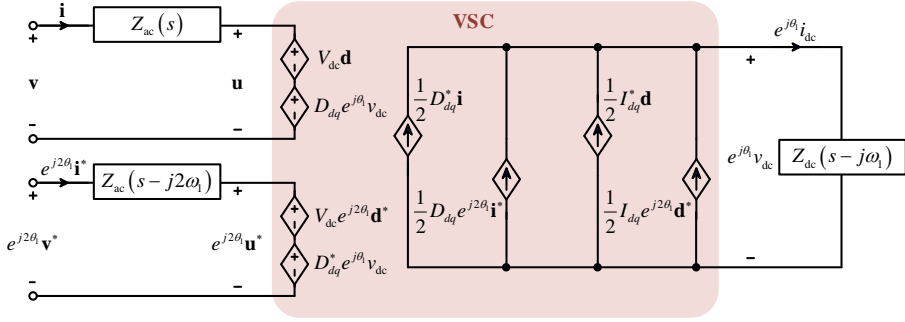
$\mathbf{i}$

$Z_{ac}(s)$

+

+

$\mathbf{v}$

$\mathbf{u}$

–

–

$V_{dc}\mathbf{d}$

$D_{dq}e^{j\theta_1}v_{dc}$

VSC

$\frac{1}{2}D_{dq}^{*}\mathbf{i}$

$\frac{1}{2}I_{dq}^{*}\mathbf{d}$

$e^{j\theta_1}i_{dc}$

+

$e^{j\theta_1}v_{dc}$

$Z_{dc}(s-j\omega_1)$

$e^{j2\theta_1}\mathbf{i}^{*}$

$Z_{ac}(s-j2\omega_1)$

+

+

$e^{j2\theta_1}\mathbf{v}^{*}$

$e^{j2\theta_1}\mathbf{u}^{*}$

$V_{dc}e^{j2\theta_1}\mathbf{d}^{*}$

$D_{dq}^{*}e^{j\theta_1}v_{dc}$

$\frac{1}{2}D_{dq}e^{j2\theta_1}\mathbf{i}^{*}$

$\frac{1}{2}I_{dq}e^{j2\theta_1}\mathbf{d}^{*}$

–

–

–